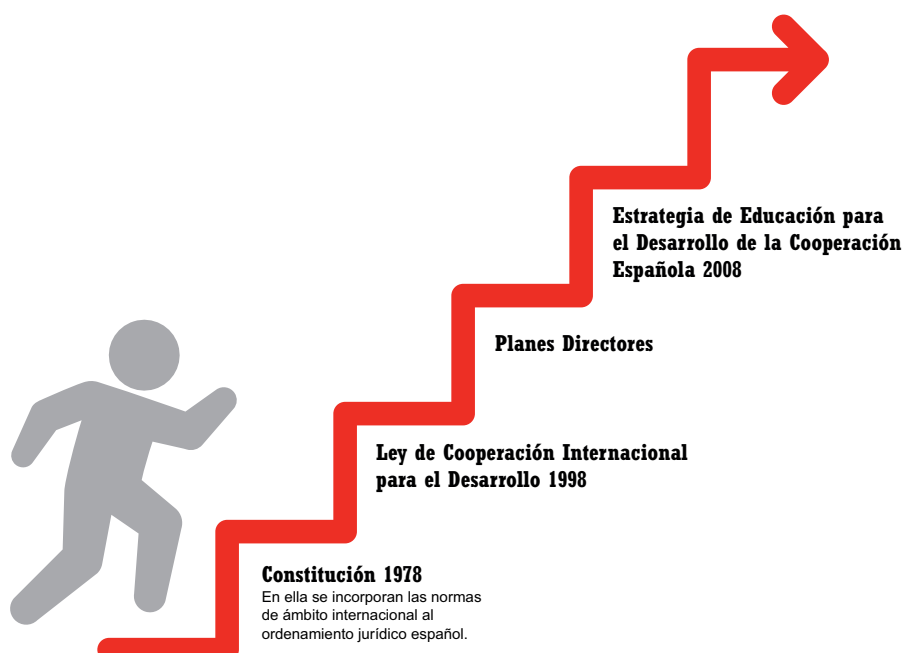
Estrategia de Educación para el Desarrollo de la Cooperación Española 2008

Planes Directores

Ley de Cooperación Internacional para el Desarrollo 1998

Constitución 1978
En ella se incorporan las normas de ámbito internacional al ordenamiento jurídico español.